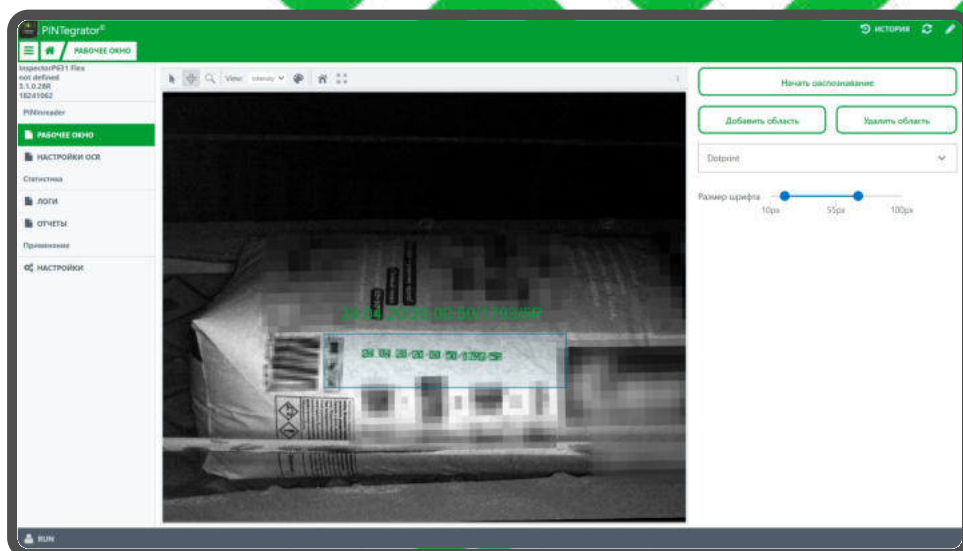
PINTegrator®

РАБОЧЕЕ ОКНО

ИСТОРИЯ

InspectorP631 Flex
not defined
3.1.0.28R
18241062

PINtreader

РАБОЧЕЕ ОКНО

НАСТРОЙКИ OCR

Статистика

ЛОГИ

ОТЧЕТЫ

Применение

НАСТРОЙКИ

View: Intensity

24.04.2020 00:50/1793SP

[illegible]

Начать распознавание

Добавить область

Удалить область

Dotprint

Размер шрифта

10px

55px

100px

RUN